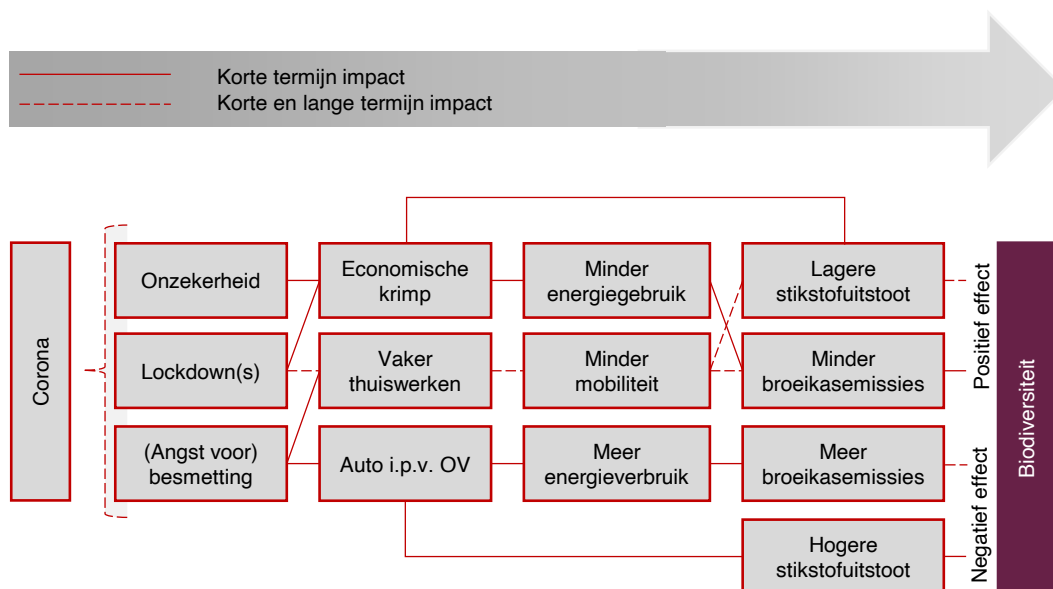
Korte termijn impact
Korte en lange termijn impact

Corona

Onzekerheid

Lockdown(s)

(Angst voor) besmetting

Economische krimp

Vaker thuiswerken

Auto i.p.v. OV

Minder energiegebruik

Minder mobiliteit

Meer energieverbruik

Lagere stikstofuitstoot

Minder broeikasemissies

Meer broeikasemissies

Hogere stikstofuitstoot

Positief effect

Negatief effect

Biodiversiteit